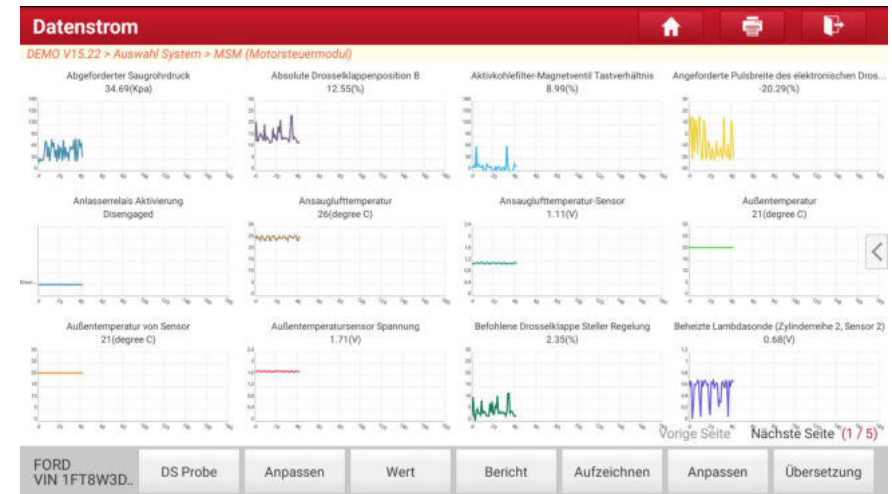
Datenstrom

DEMO V15.22 > Auswahl System > MSM (Motorsteuermodul)

Abgeforderter Saugrohrdruck
34.69(Kpa)

Absolute Drosselklappenposition B
12.55(%)

Aktivkohlefilter-Magnetventil Tastverhältnis
8.99(%)

Angeforderte Pulsbreite des elektronischen Dros...
-20.29(%)

Anlasserrelais Aktivierung
Disengaged

Ansauglufttemperatur
26(degree C)

Ansauglufttemperatur-Sensor
1.11(V)

Außentemperatur
21(degree C)

Außentemperatur von Sensor
21(degree C)

Außentemperatursensor Spannung
1.71(V)

Befohlene Drosselklappe Steller Regelung
2.35(%)

Beheizte Lambdasonde (Zylinderreihe 2, Sensor 2)
0.68(V)

Vorige Seite Nächste Seite (1 / 5)

FORD
VIN 1FT8W3D..

DS Probe

Anpassen

Wert

Bericht

Aufzeichnen

Anpassen

Übersetzung